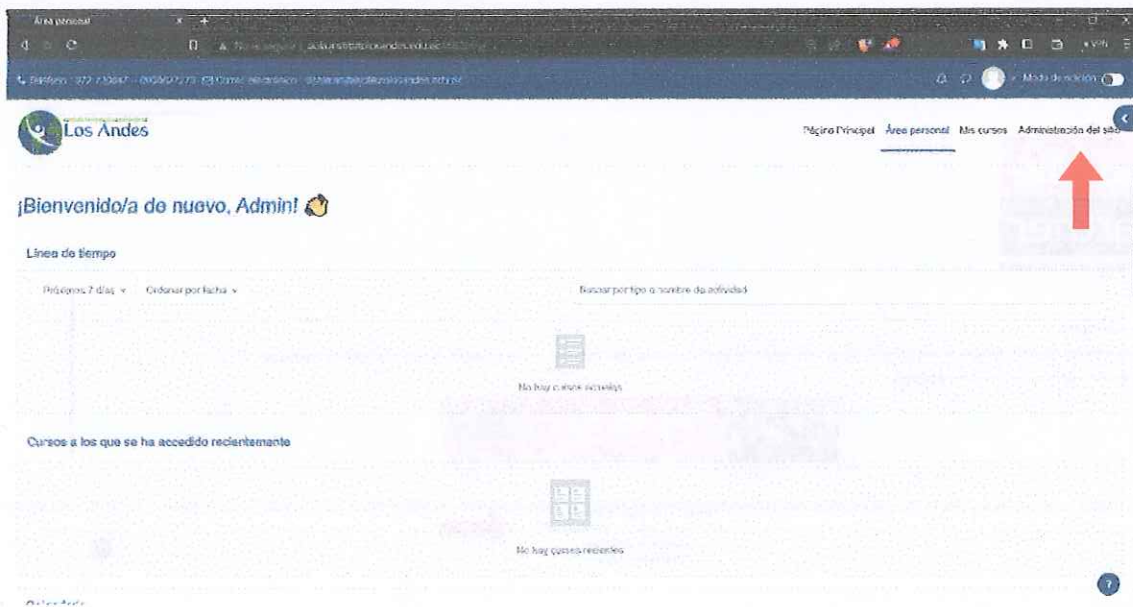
Área personal

No es seguro | aulavirtual.lasandes.edu.ec/my/

Teléfono: 072 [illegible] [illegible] Correo electrónico: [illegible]

Modo de edición

Los Andes

Página Principal Área personal Mis cursos Administración del sitio

¡Bienvenido/a de nuevo, Admin!

Línea de tiempo

Próximos 7 días Ordenar por fecha

Buscar por tipo o nombre de actividad

No hay cursos recientes

Cursos a los que se ha accedido recientemente

No hay cursos recientes

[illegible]